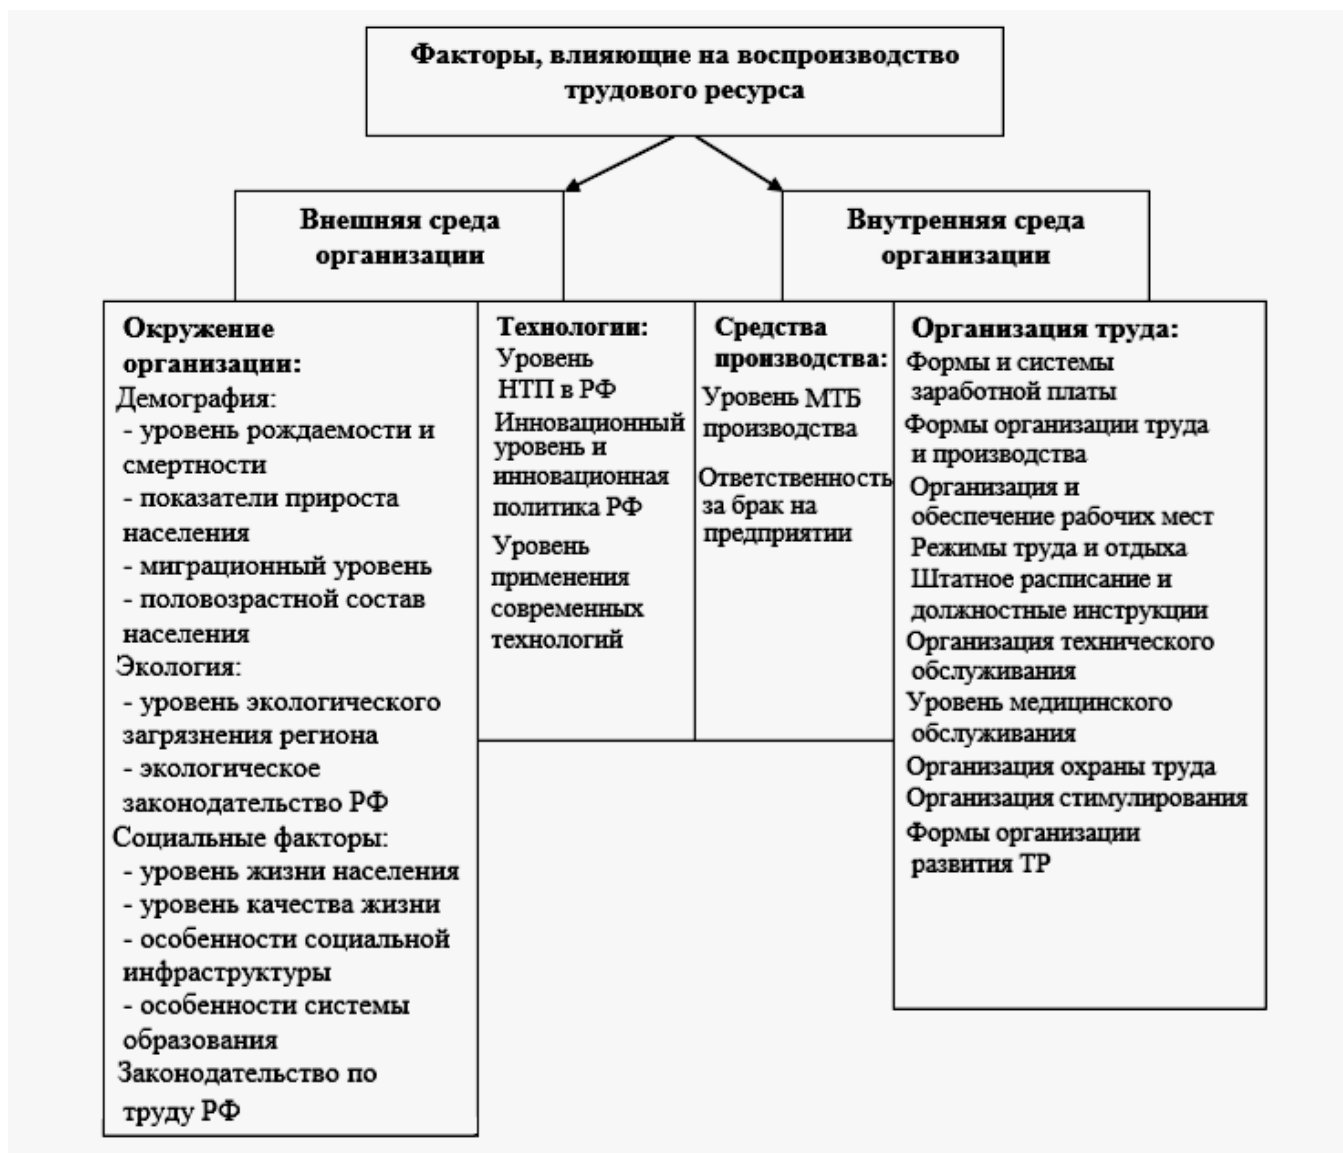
Факторы, влияющие на воспроизводство трудового ресурса

Внешняя среда организации

Внутренняя среда организации

Окружение организации:
Демография:
- уровень рождаемости и смертности
- показатели прироста населения
- миграционный уровень
- половозрастной состав населения
Экология:
- уровень экологического загрязнения региона
- экологическое законодательство РФ
Социальные факторы:
- уровень жизни населения
- уровень качества жизни
- особенности социальной инфраструктуры
- особенности системы образования
Законодательство по труду РФ

Технологии:
Уровень НТП в РФ
Инновационный уровень и инновационная политика РФ
Уровень применения современных технологий

Средства производства:
Уровень МТБ производства
Ответственность за брак на предприятии

Организация труда:
Формы и системы заработной платы
Формы организации труда и производства
Организация и обеспечение рабочих мест
Режимы труда и отдыха
Штатное расписание и должностные инструкции
Организация технического обслуживания
Уровень медицинского обслуживания
Организация охраны труда
Организация стимулирования
Формы организации развития ТР